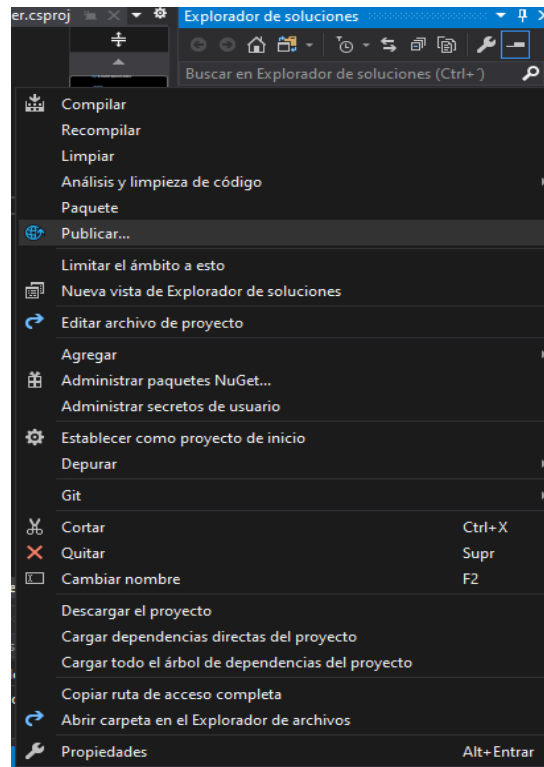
er.csproj

Explorador de soluciones

Buscar en Explorador de soluciones (Ctrl+´)

Compilar
Recompilar
Limpiar
Análisis y limpieza de código
Paquete
Publicar...

Limitar el ámbito a esto
Nueva vista de Explorador de soluciones

Editar archivo de proyecto

Agregar
Administrar paquetes NuGet...
Administrar secretos de usuario

Establecer como proyecto de inicio
Depurar

Git

Cortar Ctrl+X
Quitar Supr
Cambiar nombre F2

Descargar el proyecto
Cargar dependencias directas del proyecto
Cargar todo el árbol de dependencias del proyecto

Copiar ruta de acceso completa
Abrir carpeta en el Explorador de archivos

Propiedades Alt+Entrar